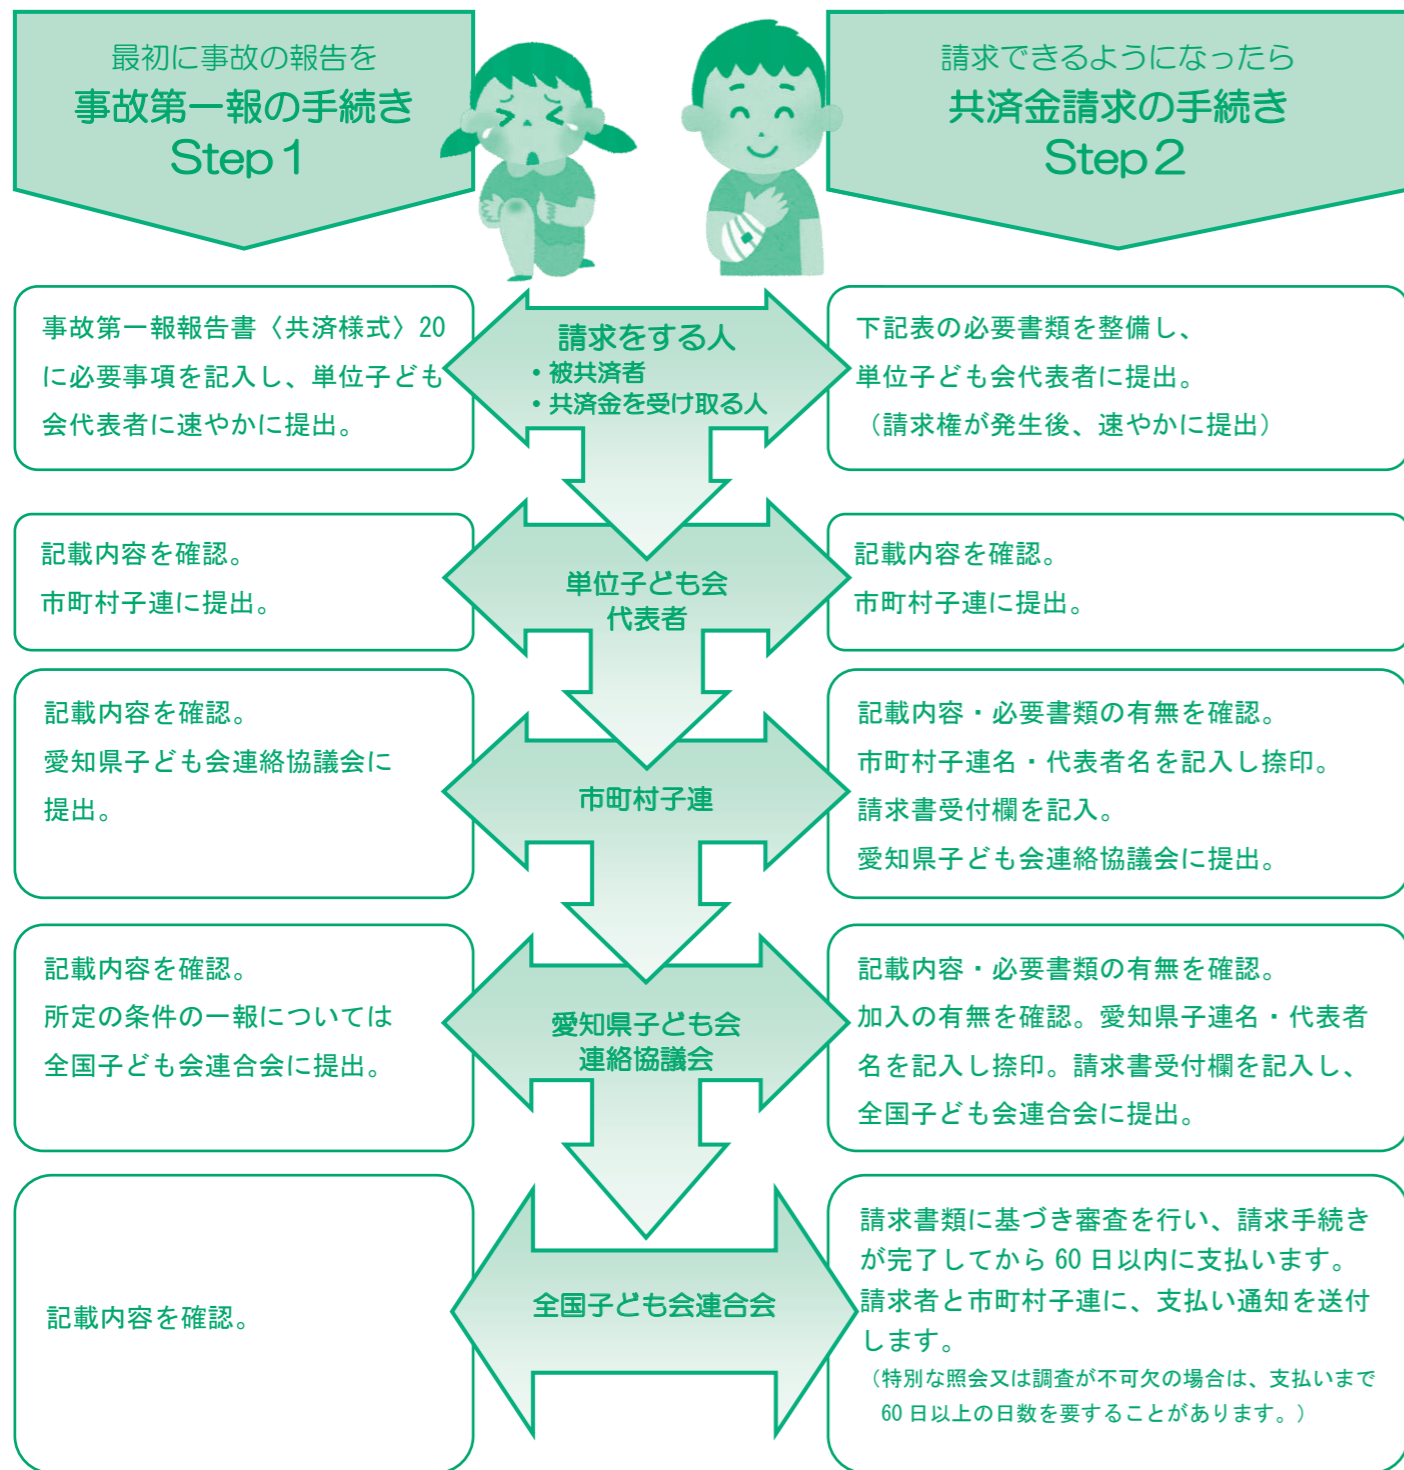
最初に事故の報告を
事故第一報の手続き
Step１

請求できるようになったら
共済金請求の手続き
Step２

事故第一報報告書〈共済様式〉20に必要事項を記入し、単位子ども会代表者に速やかに提出。

請求をする人
・被共済者
・共済金を受け取る人

下記表の必要書類を整備し、単位子ども会代表者に提出。
（請求権が発生後、速やかに提出）

記載内容を確認。
市町村子連に提出。

単位子ども会
代表者

記載内容を確認。
市町村子連に提出。

記載内容を確認。
愛知県子ども会連絡協議会に提出。

市町村子連

記載内容・必要書類の有無を確認。
市町村子連名・代表者名を記入し捺印。
請求書受付欄を記入。
愛知県子ども会連絡協議会に提出。

記載内容を確認。
所定の条件の一報については
全国子ども会連合会に提出。

愛知県子ども会
連絡協議会

記載内容・必要書類の有無を確認。
加入の有無を確認。愛知県子連名・代表者名を記入し捺印。請求書受付欄を記入し、全国子ども会連合会に提出。

記載内容を確認。

全国子ども会連合会

請求書類に基づき審査を行い、請求手続きが完了してから 60 日以内に支払います。
請求者と市町村子連に、支払い通知を送付します。
（特別な照会又は調査が不可欠の場合は、支払いまで 60 日以上の日数を要することがあります。）